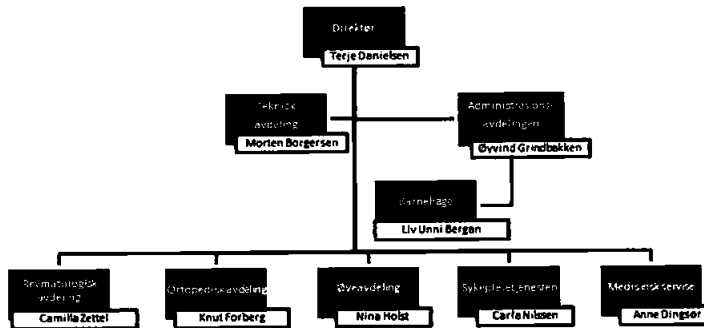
Direktør
Terje Danielsen

Teknisk avdeling
Morten Borgersen

Administrasjonsavdelingen
Øyvind Grindbakken

Barnehage
Liv Unni Bergan

Revmatologisk avdeling
Camilla Zettel

Ortopedisk avdeling
Knut Forberg

Øyeavdeling
Nina Holst

Sykepleietjenesten
Carla Nilssen

Medisinsk service
Anne Dingsør